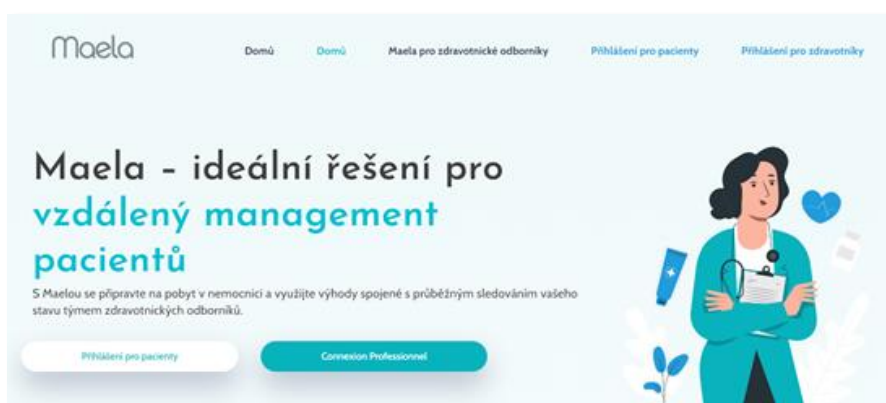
Maela

Domů Domů Maela pro zdravotnické odborníky Přihlášení pro pacienty Přihlášení pro zdravotníky

Maela – ideální řešení pro vzdálený management pacientů

S Maelou se připravte na pobyt v nemocnici a využijte výhody spojené s průběžným sledováním vašeho stavu týmem zdravotnických odborníků.

Přihlášení pro pacienty

Connexion Professionnel